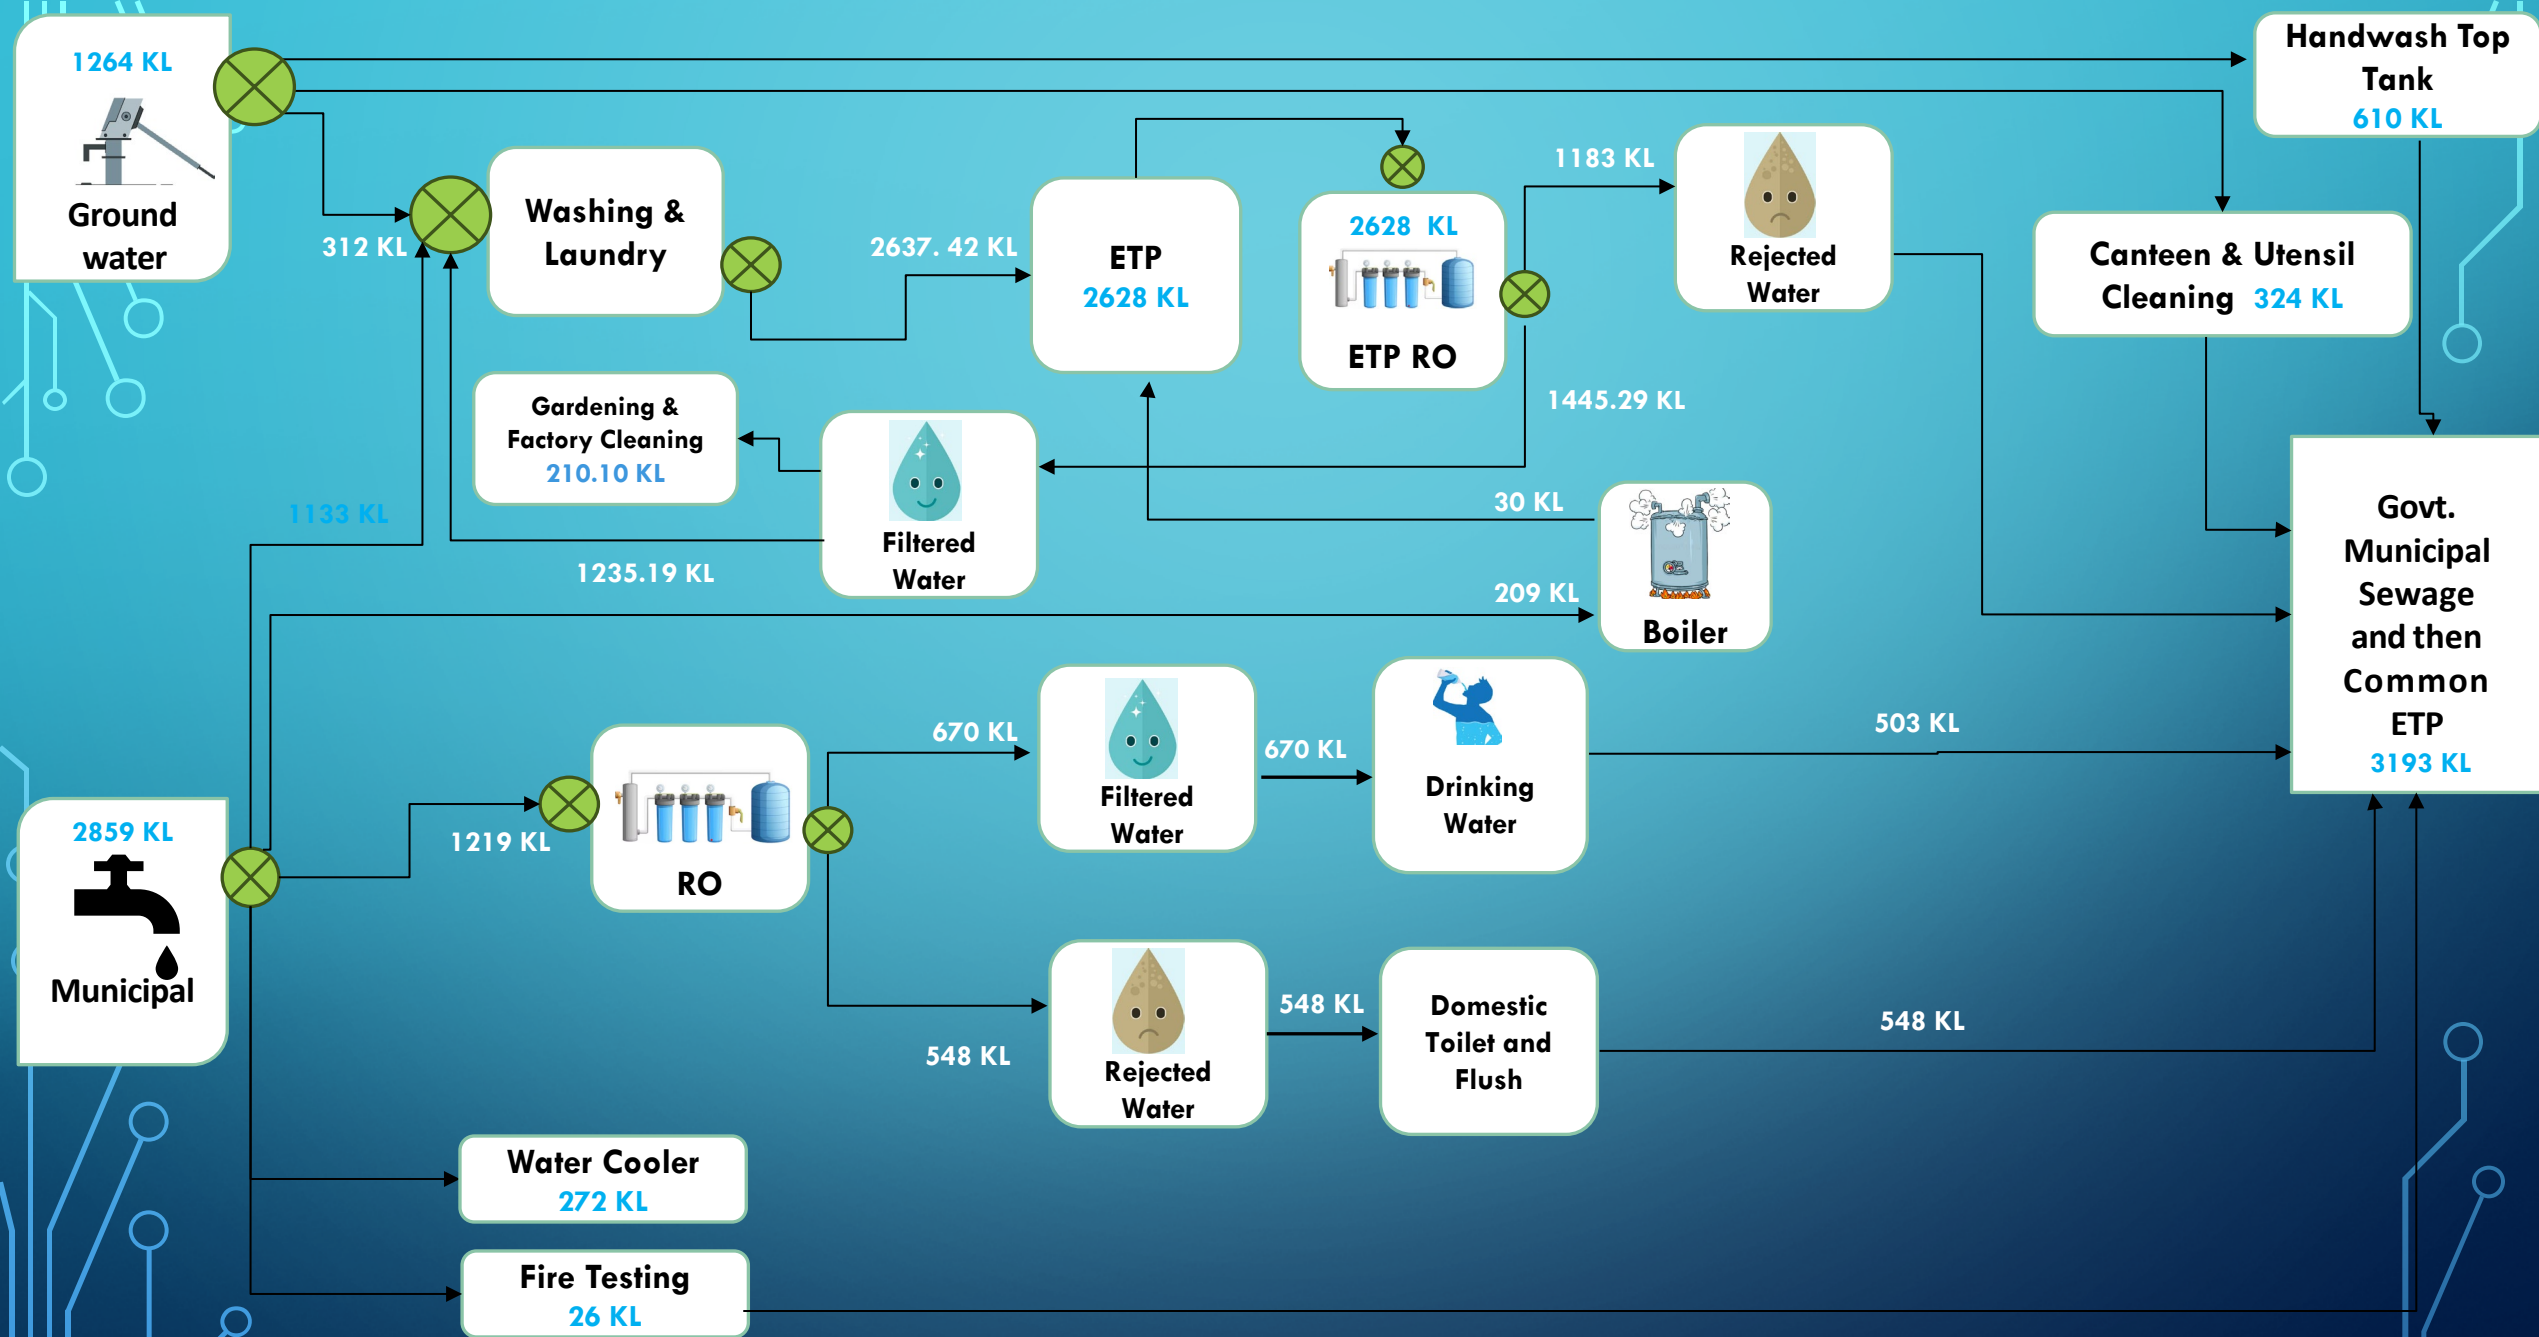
1264 KL
Ground water

Handwash Top Tank
610 KL

Washing & Laundry

312 KL

2637. 42 KL

ETP
2628 KL

2628 KL
ETP RO

1183 KL

Rejected Water

Canteen & Utensil Cleaning 324 KL

Gardening & Factory Cleaning
210.10 KL

Filtered Water

1445.29 KL

1133 KL

30 KL

1235.19 KL

209 KL

Boiler

Govt. Municipal Sewage and then Common ETP
3193 KL

670 KL

Filtered Water

670 KL

Drinking Water

503 KL

2859 KL
Municipal

1219 KL

RO

548 KL

Rejected Water

548 KL

Domestic Toilet and Flush

548 KL

Water Cooler
272 KL

Fire Testing
26 KL